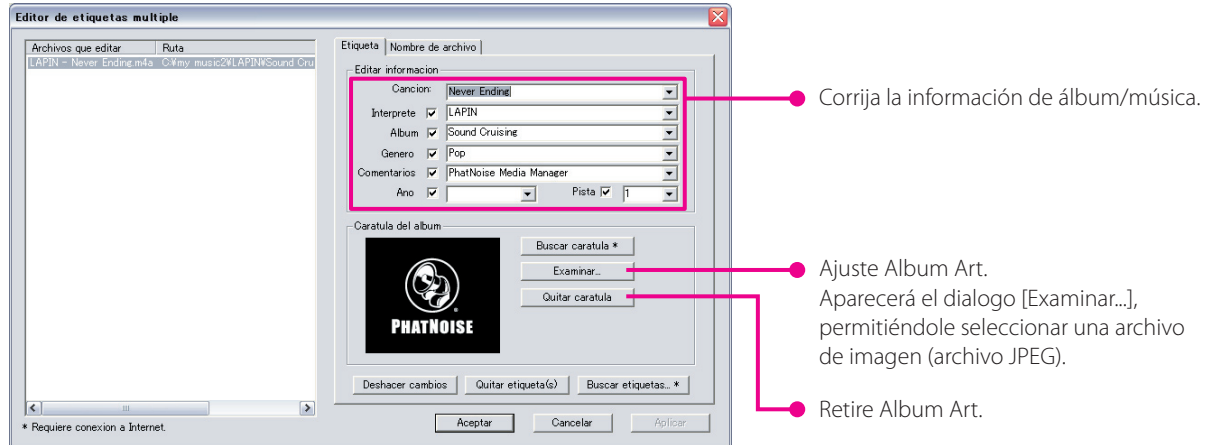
Editor de etiquetas multiple

| Archivos que editar | Ruta |
|---|---|
| LAPIN - Never Ending.m4a | C:¥my music2¥LAPIN¥Sound Cru |

Etiqueta | Nombre de archivo

Editar informacion

Cancion: Never Ending

Interprete LAPIN

Album Sound Cruising

Genero Pop

Comentarios PhatNoise Media Manager

Ano

Pista 1

Caratula del album

PHATNOISE

Buscar caratula *

Examinar...

Quitar caratula

Deshacer cambios

Quitar etiqueta(s)

Buscar etiquetas... *

* Requiere conexion a Internet.

Aceptar

Cancelar

Aplicar

Corrija la información de álbum/música.

Ajuste Album Art.
Aparecerá el dialogo [Examinar...], permitiéndole seleccionar una archivo de imagen (archivo JPEG).

Retire Album Art.